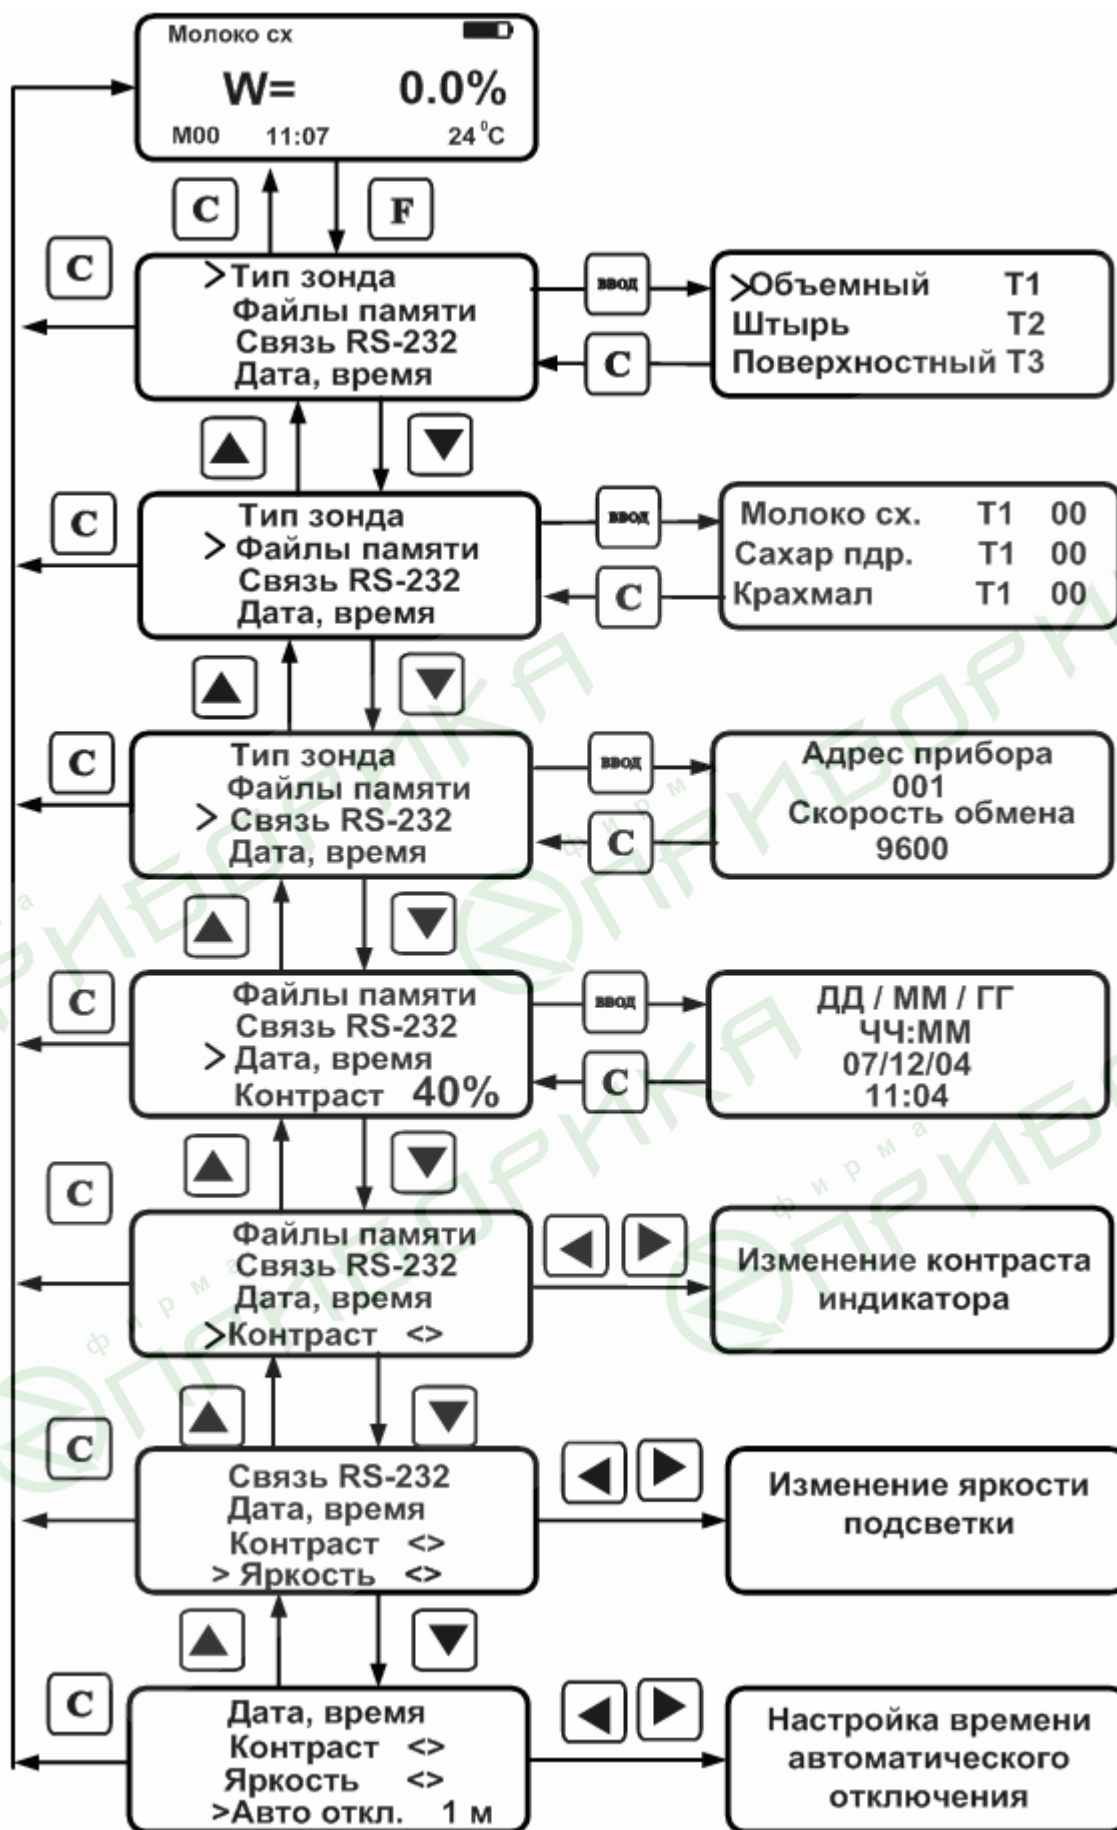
Молоко сх
W= 0.0%
M00 11:07 24 °C

C
F

C
>Тип зонда
Файлы памяти
Связь RS-232
Дата, время

ввод
C

>Объемный T1
Штырь T2
Поверхностный T3

▲ ▼

C
Тип зонда
>Файлы памяти
Связь RS-232
Дата, время

ввод
C

Молоко сх. T1 00
Сахар пдр. T1 00
Крахмал T1 00

▲ ▼

C
Тип зонда
Файлы памяти
> Связь RS-232
Дата, время

ввод
C

Адрес прибора
001
Скорость обмена
9600

▲ ▼

C
Файлы памяти
Связь RS-232
> Дата, время
Контраст 40%

ввод
C

ДД / ММ / ГГ
ЧЧ:ММ
07/12/04
11:04

▲ ▼

C
Файлы памяти
Связь RS-232
Дата, время
>Контраст <>

◀ ▶

Изменение контраста индикатора

▲ ▼

C
Связь RS-232
Дата, время
Контраст <>
> Яркость <>

◀ ▶

Изменение яркости подсветки

▲ ▼

C
Дата, время
Контраст <>
Яркость <>
>Авто откл. 1 м

◀ ▶

Настройка времени автоматического отключения